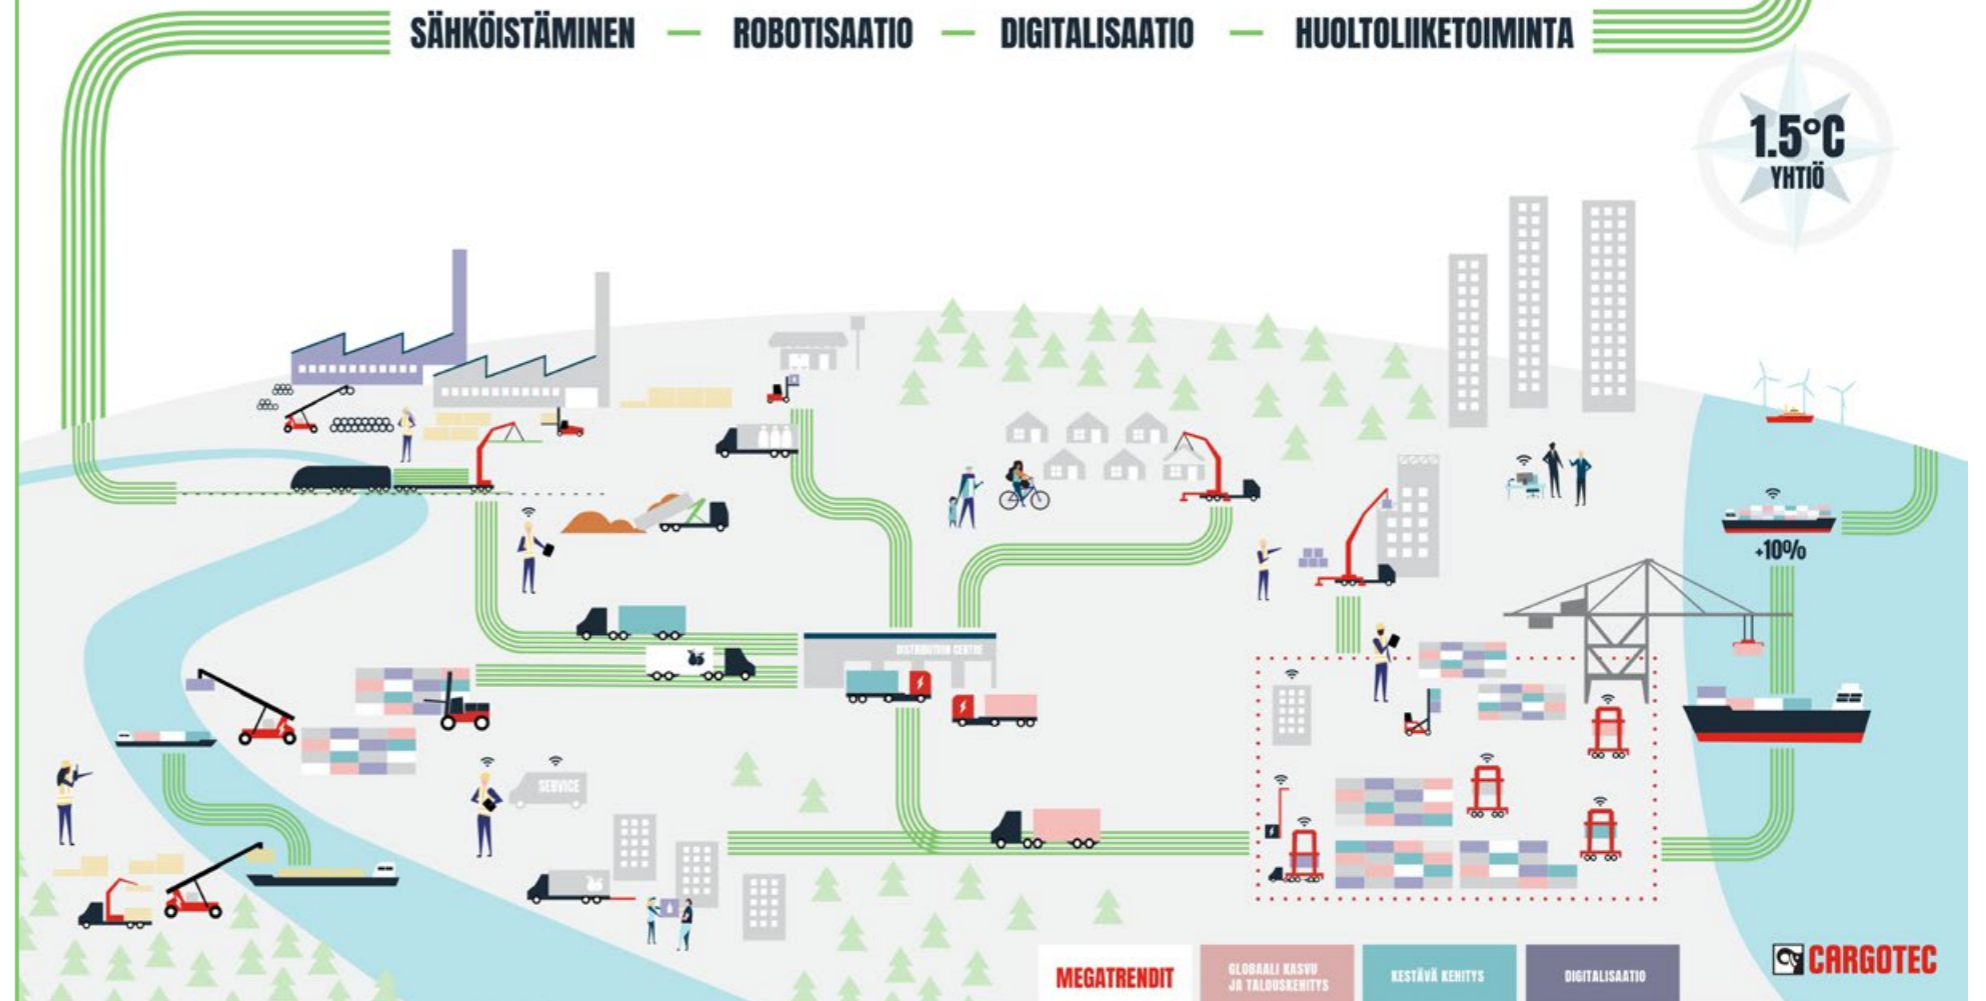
SÄHKÖISTÄMINEN — ROBOTISAATIO — DIGITALISAATIO — HUOLTOLIIKETOIMINTA

1.5°C
YHTIÖ

+10%

DISTRIBUTION CENTRE

SERVICE

MEGATRENDIT

GLOBAALI KASVU JA TALOUSKEHITYS

KESTÄVÄ KEHITYS

DIGITALISAATIO

CARGOTEC